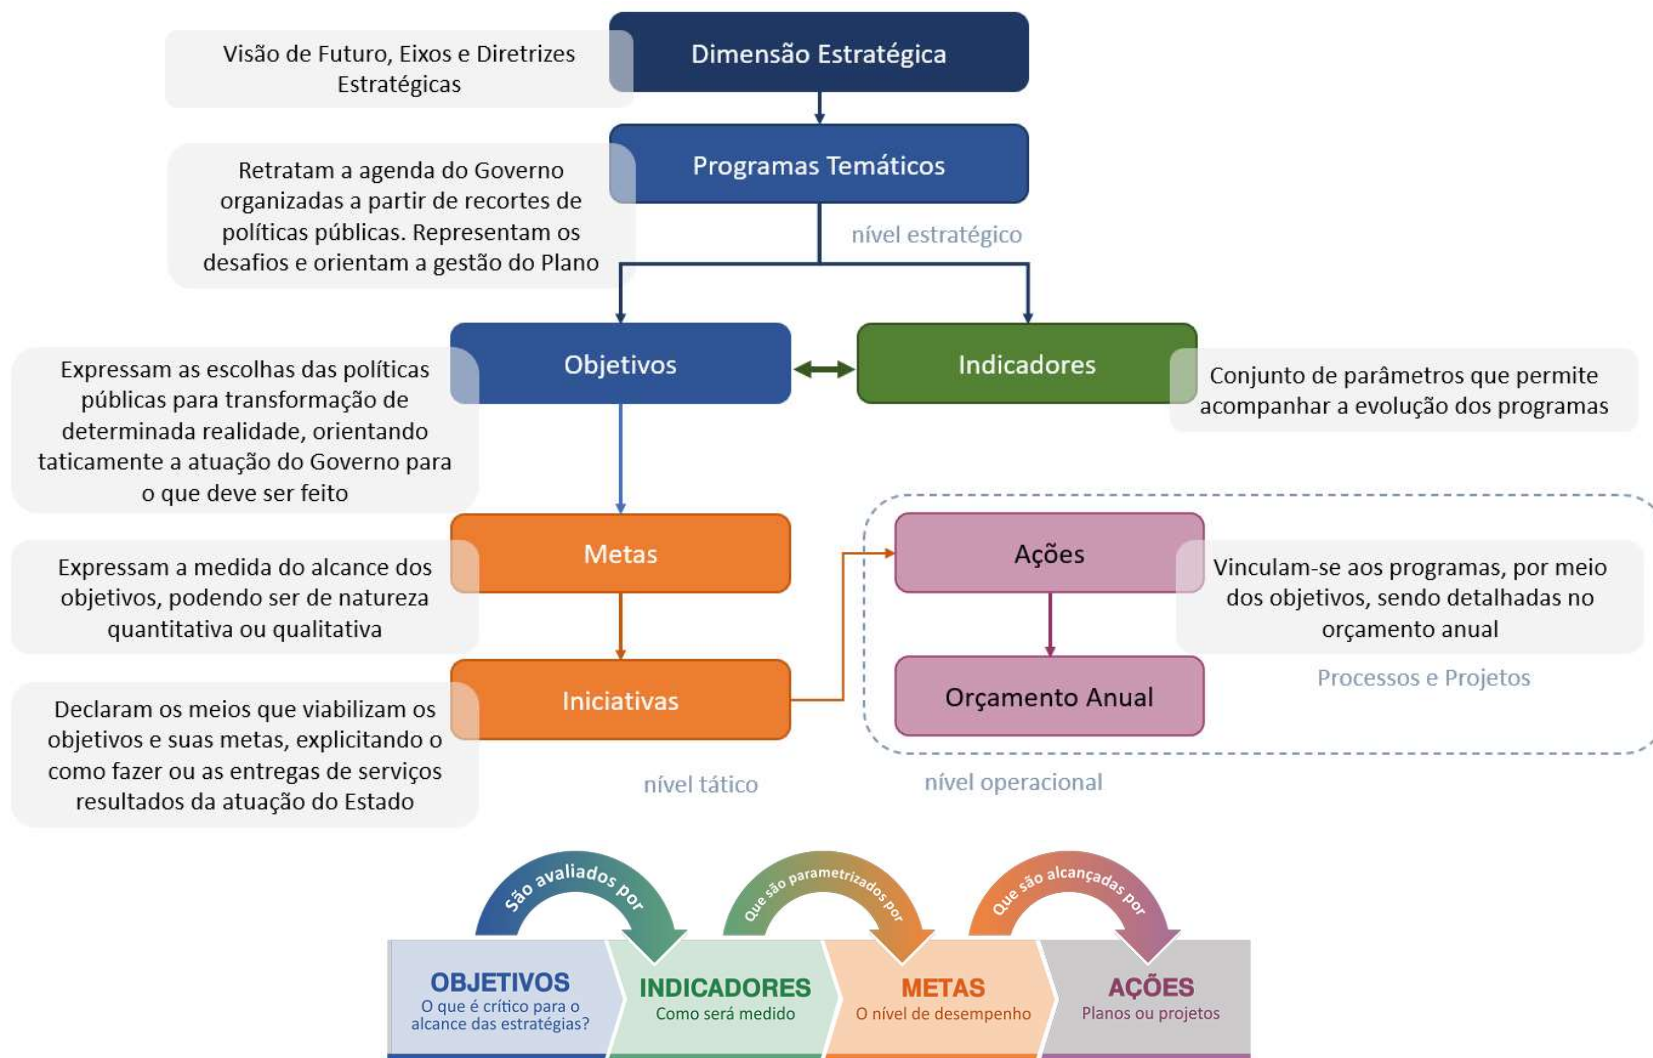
Visão de Futuro, Eixos e Diretrizes Estratégicas

Dimensão Estratégica

Retratam a agenda do Governo organizadas a partir de recortes de políticas públicas. Representam os desafios e orientam a gestão do Plano

Programas Temáticos

nível estratégico

Expressam as escolhas das políticas públicas para transformação de determinada realidade, orientando taticamente a atuação do Governo para o que deve ser feito

Objetivos

Indicadores

Conjunto de parâmetros que permite acompanhar a evolução dos programas

Expressam a medida do alcance dos objetivos, podendo ser de natureza quantitativa ou qualitativa

Metas

Ações

Vinculam-se aos programas, por meio dos objetivos, sendo detalhadas no orçamento anual

Declaram os meios que viabilizam os objetivos e suas metas, explicitando o como fazer ou as entregas de serviços resultados da atuação do Estado

Iniciativas

Orçamento Anual

Processos e Projetos

nível tático

nível operacional

São avaliados por

Que são parametrizados por

Que são alcançadas por

OBJETIVOS
O que é crítico para o alcance das estratégias?

INDICADORES
Como será medido

METAS
O nível de desempenho

AÇÕES
Planos ou projetos